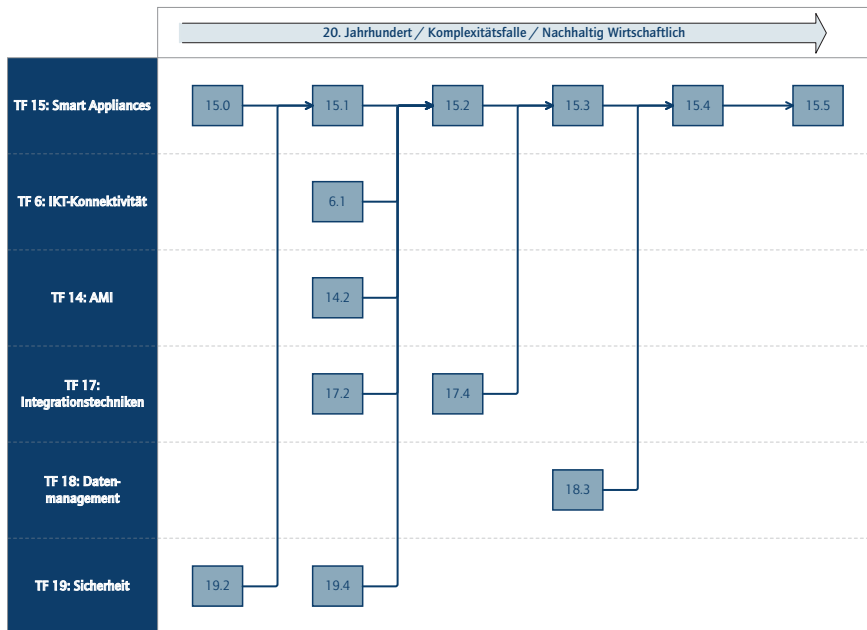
20. Jahrhundert / Komplexitätsfalle / Nachhaltig Wirtschaftlich

TF 15: Smart Appliances

15.0

15.1

15.2

15.3

15.4

15.5

TF 6: IKT-Konnektivität

6.1

TF 14: AMI

14.2

TF 17: Integrationstechniken

17.2

17.4

TF 18: Datenmanagement

18.3

TF 19: Sicherheit

19.2

19.4